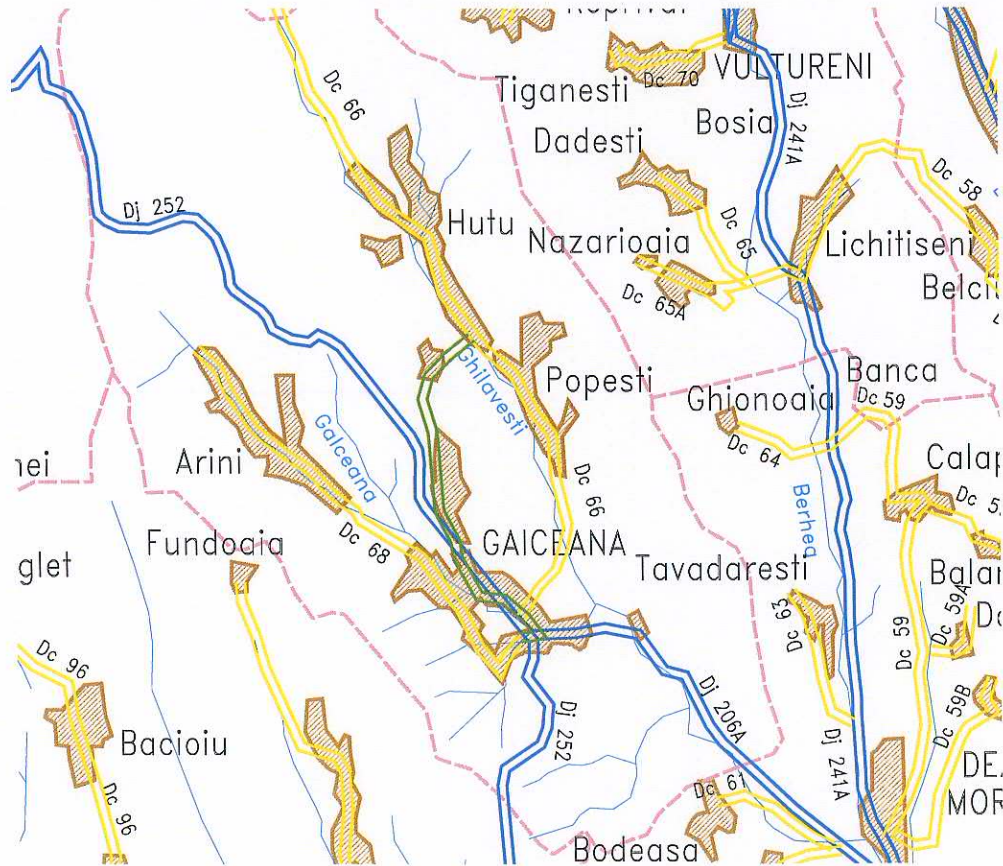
Tiganesti
Dc 70
VULTURENI
Dc 66
Bosia
Dadesti
Dj 241A
Dj 252
Dc 58
Hutu
Nazarioaia
Dc 65
Lichitiseni
Belci
Dc 65A
Ghilavesti
Popesti
Ghionoaia
Banca
Dc 59
Galceana
Dc 64
nei
Arini
Calap
Dc 66
Berhea
Dc 5
Fundoaia
Dc 68
GAICEANA
Tavadaresti
glet
Bala
Dc 63
Dc 59A
D
Dc 59
Dc 96
Dj 206A
Dj 252
Dc 59B
Bacioiu
Dj 241A
DE
MOR
Dc 61
Dc 96
Bodeasa